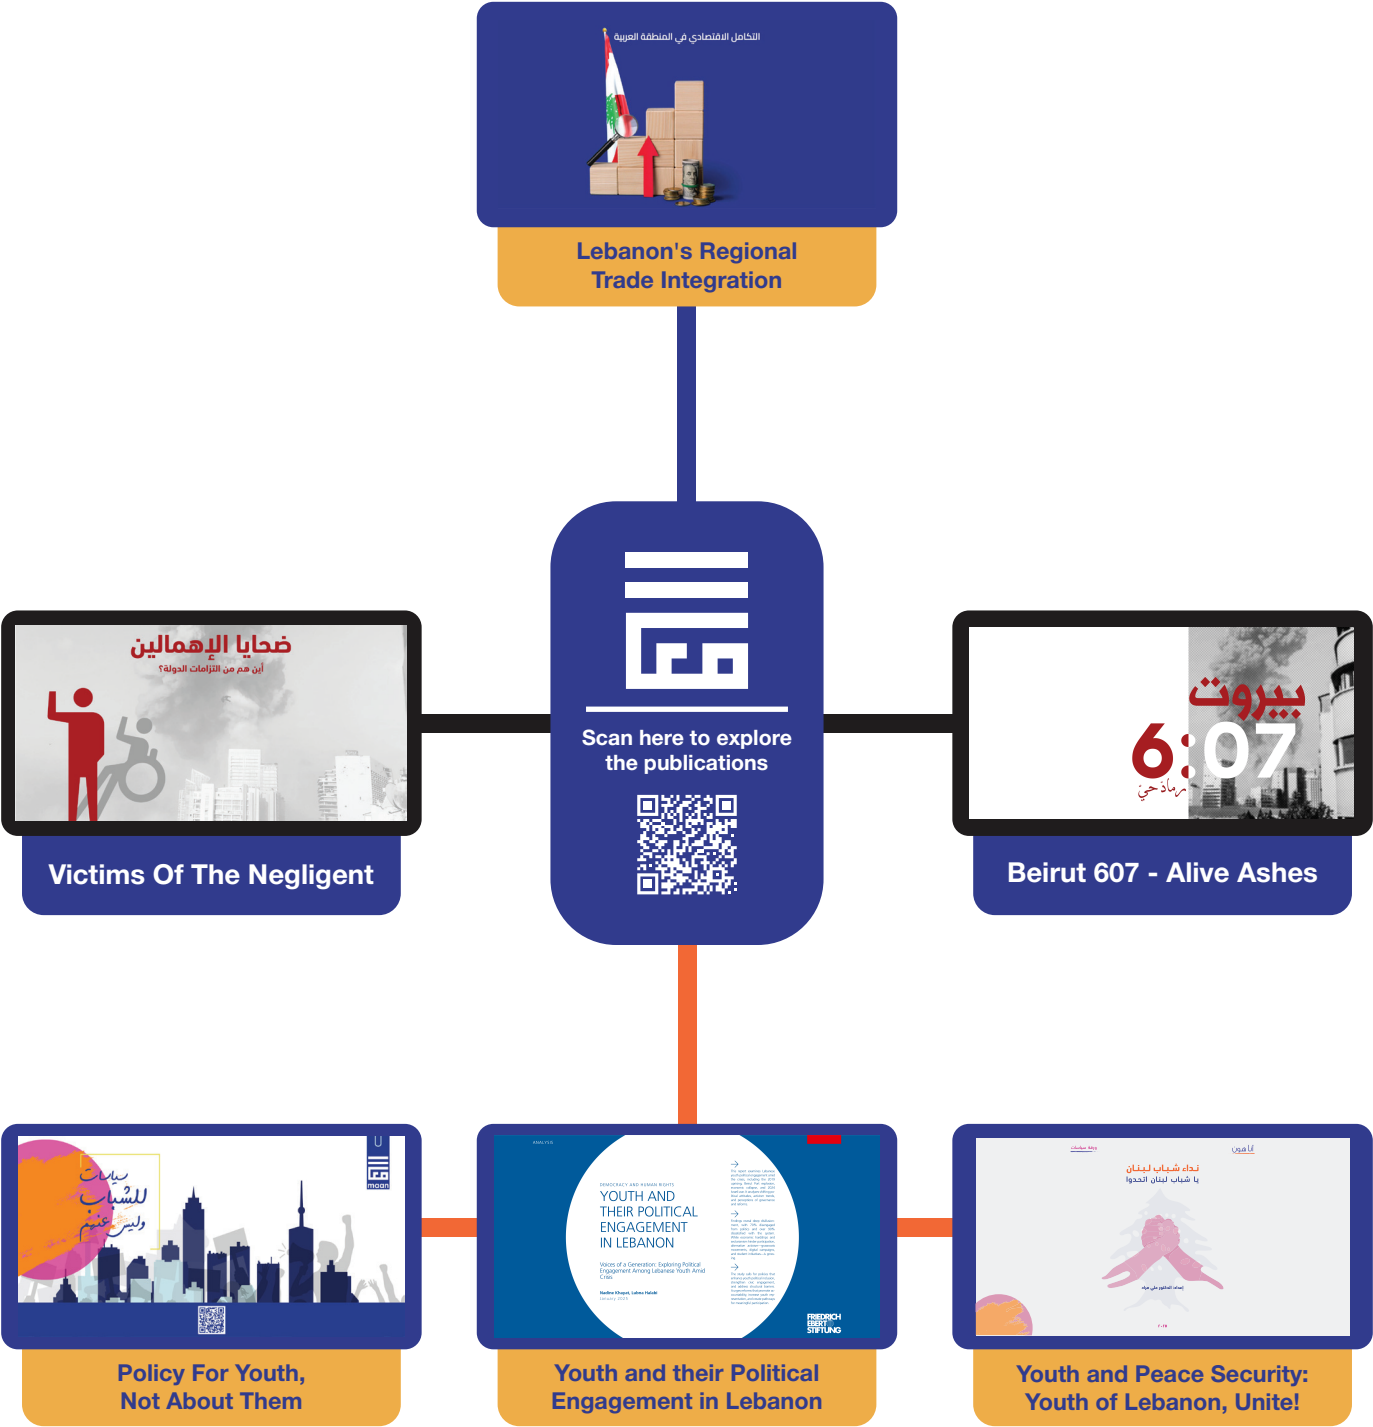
التكامل الاقتصادي في المنطقة العربية

Lebanon's Regional Trade Integration

ضحايا الإهمالين
أين هم من التزامات الدولة؟

Victims Of The Negligent

Scan here to explore the publications

بيروت
6:07
رماد حي

Beirut 607 - Alive Ashes

سياسات للشباب وليس عنهم

moan

Policy For Youth, Not About Them

ANALYSIS

DEMOCRACY AND HUMAN RIGHTS
YOUTH AND THEIR POLITICAL ENGAGEMENT IN LEBANON

Voices of a Generation: Exploring Political Engagement Among Lebanese Youth Amid Crisis

Nadine Khayat, Lelmo Haladi
January 2025

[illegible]

FRIEDRICH EBERT STIFTUNG

Youth and their Political Engagement in Lebanon

ورقة سياسات
أنا هون
نداء شباب لبنان
يا شباب لبنان اتحدوا
إعداد الدكتور علي عوف
٢٠٢٤

Youth and Peace Security: Youth of Lebanon, Unite!